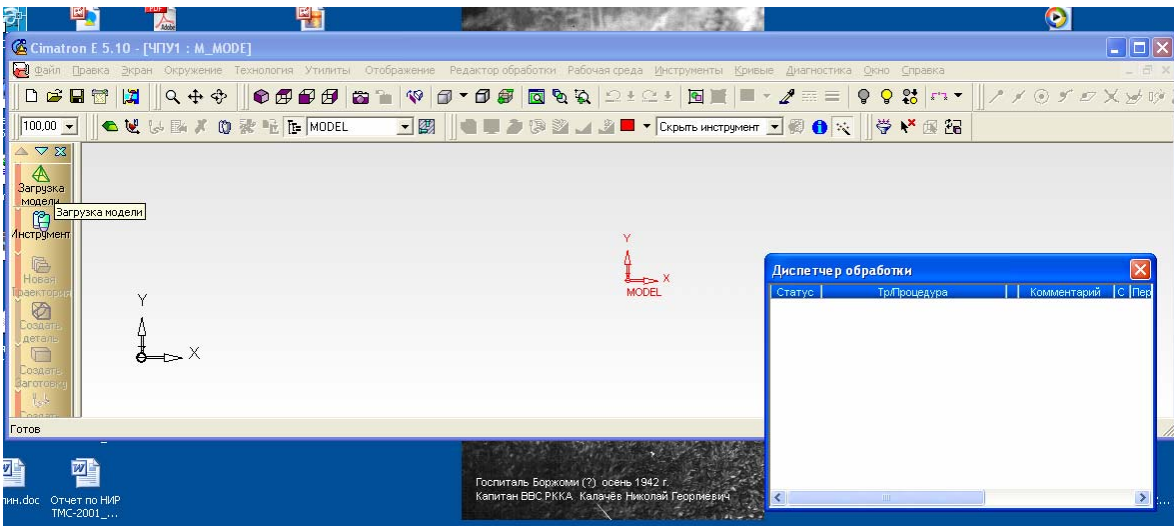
Cimatron E 5.10 - [ЧПУ1 : M_MODE]

Файл Правка Экран Окружение Технология Утилиты Отображение Редактор обработки Рабочая среда Инструменты Кривые Диагностика Окно Справка

100,00

MODEL

Скрыть инструмент

Загрузка модели

Загрузка модели

Инструмент

Новая Траектория

Создать деталь

Создать Заготовку

Y

X

Y

X

MODEL

Диспетчер обработки

| Статус | Тр/Процедура | Комментарий | С | Пер |
|---|---|---|---|---|

Готов

лин.doc

Отчет по НИР ТМС-2001_...

Госпиталь Боржоми (?) осень 1942 г.
Капитан ВВС РККА Калачёв Николай Георгиевич